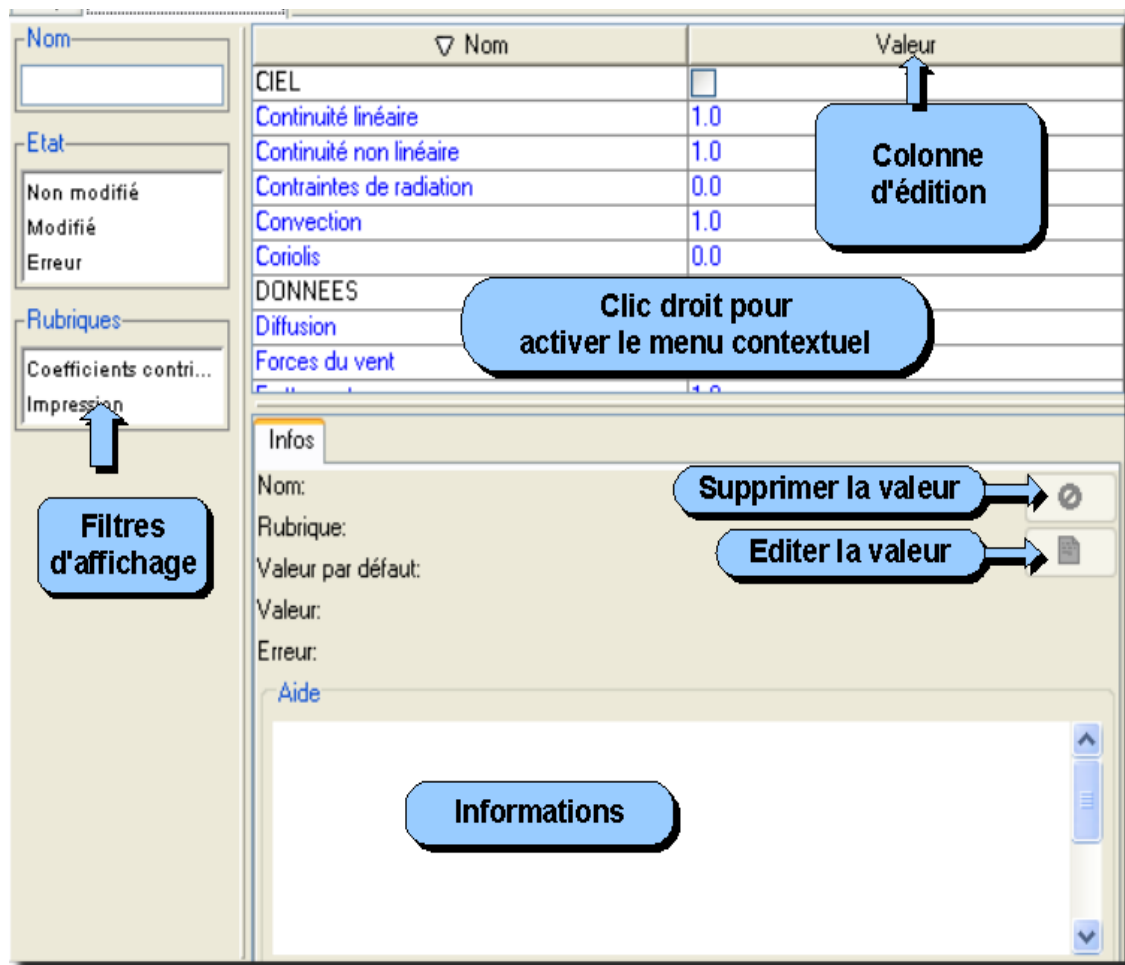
Nom

Etat
Non modifié
Modifié
Erreur

Rubriques
Coefficients contri...
Impression

Filtres d'affichage

| ▽ Nom | Valeur |
|---|---|
| CIEL | ☐ |
| Continuité linéaire | 1.0 |
| Continuité non linéaire | 1.0 |
| Contraintes de radiation | 0.0 |
| Convection | 1.0 |
| Coriolis | 0.0 |
| DONNEES | |
| Diffusion | |
| Forces du vent | |
| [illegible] | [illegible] |

Colonne d'édition

Clic droit pour activer le menu contextuel

Infos
Nom:
Rubrique:
Valeur par défaut:
Valeur:
Erreur:

Supprimer la valeur
Editer la valeur

Aide

Informations